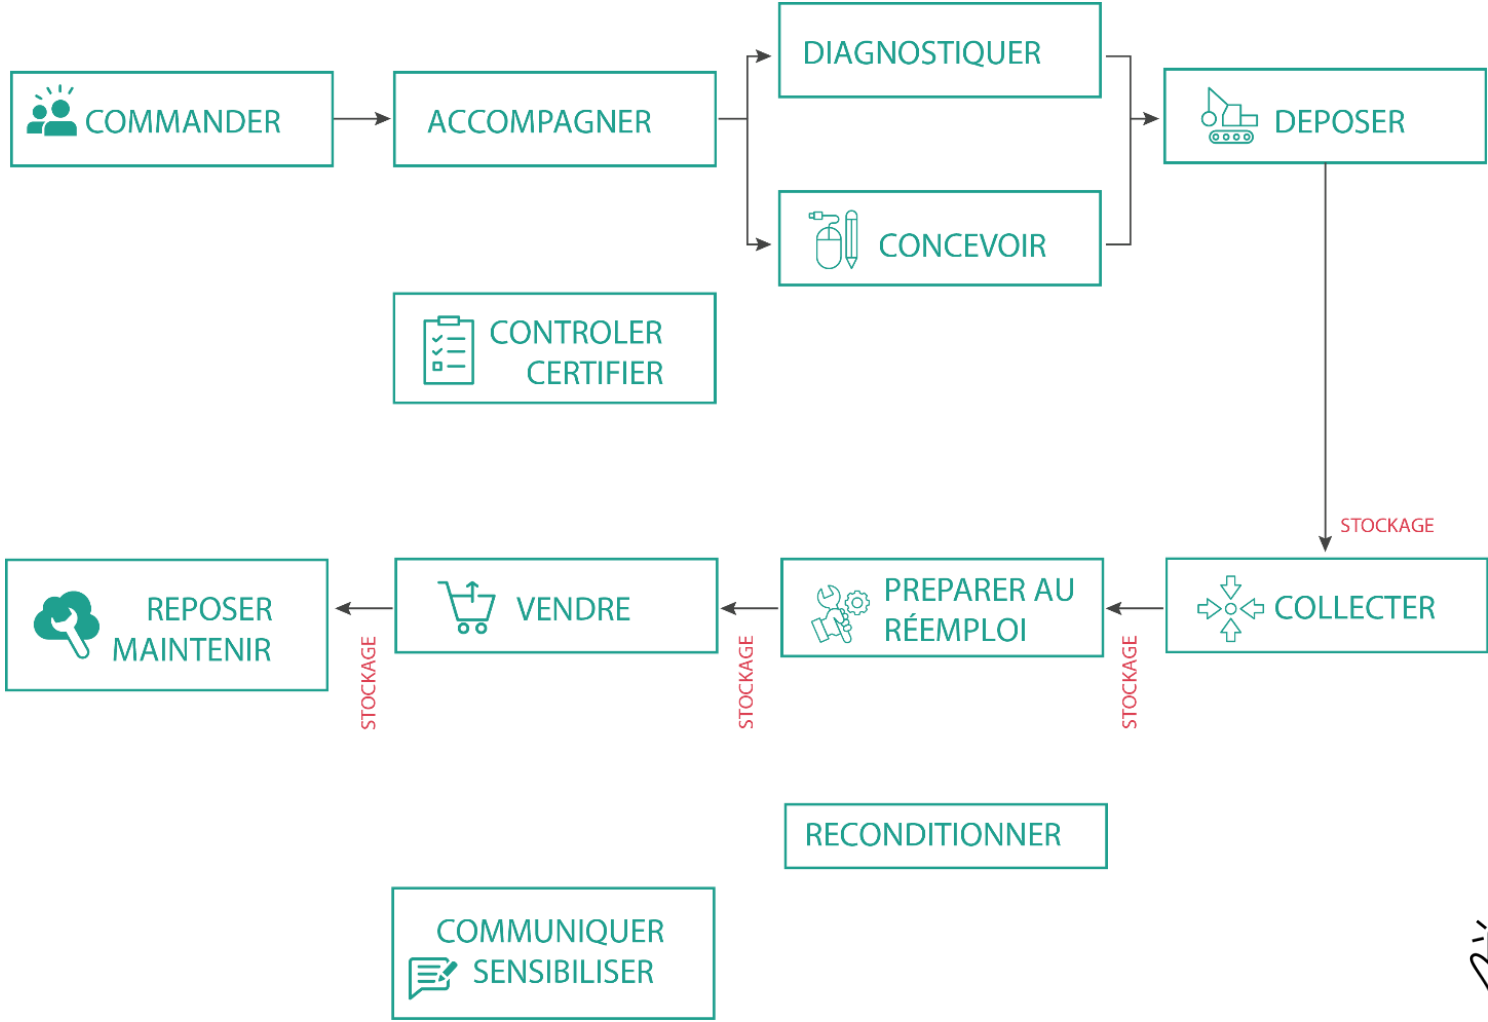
COMMANDER

ACCOMPAGNER

DIAGNOSTIQUER

CONCEVOIR

DEPOSER

CONTROLER CERTIFIER

STOCKAGE

REPOSER MAINTENIR

STOCKAGE

VENDRE

STOCKAGE

PREPARER AU RÉEMPLOI

STOCKAGE

COLLECTER

RECONDITIONNER

COMMUNIQUER SENSIBILISER